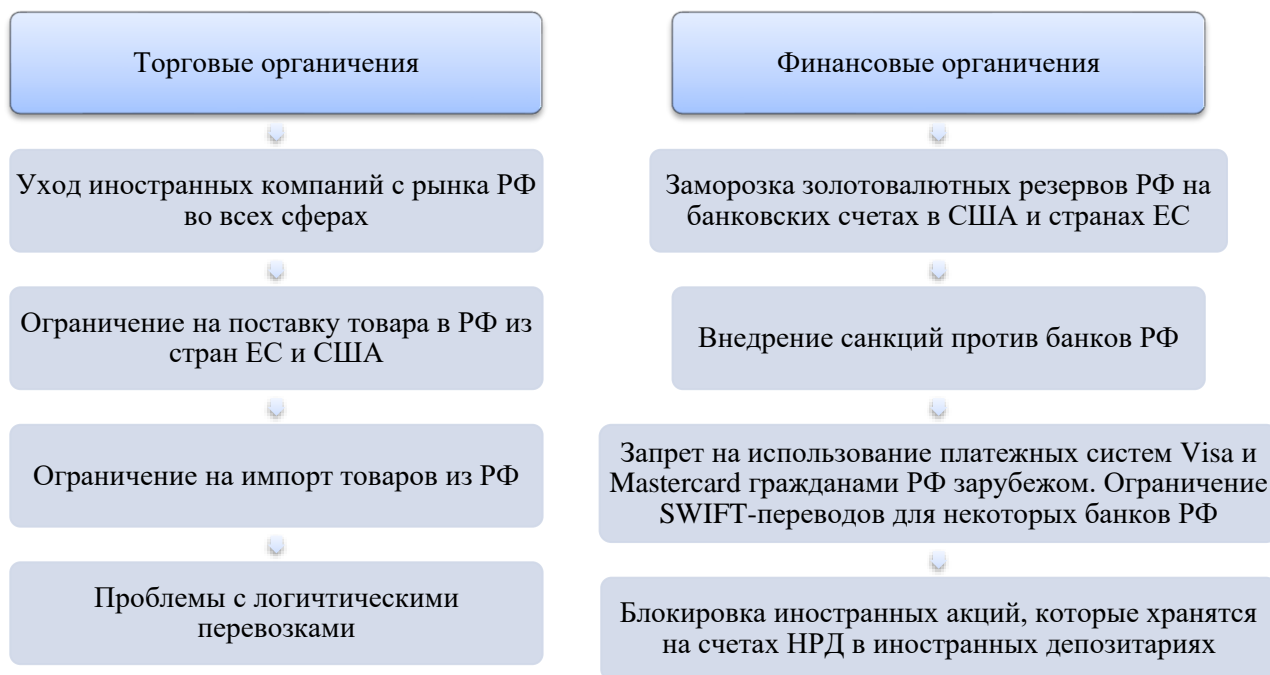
Торговые органичения

Уход иностранных компаний с рынка РФ во всех сферах

Ограничение на поставку товара в РФ из стран ЕС и США

Ограничение на импорт товаров из РФ

Проблемы с логичтическими перевозками

Финансовые органичения

Заморозка золотовалютных резервов РФ на банковских счетах в США и странах ЕС

Внедрение санкций против банков РФ

Запрет на использование платежных систем Visa и Mastercard гражданами РФ зарубежом. Ограничение SWIFT-переводов для некоторых банков РФ

Блокировка иностранных акций, которые хранятся на счетах НРД в иностранных депозитариях